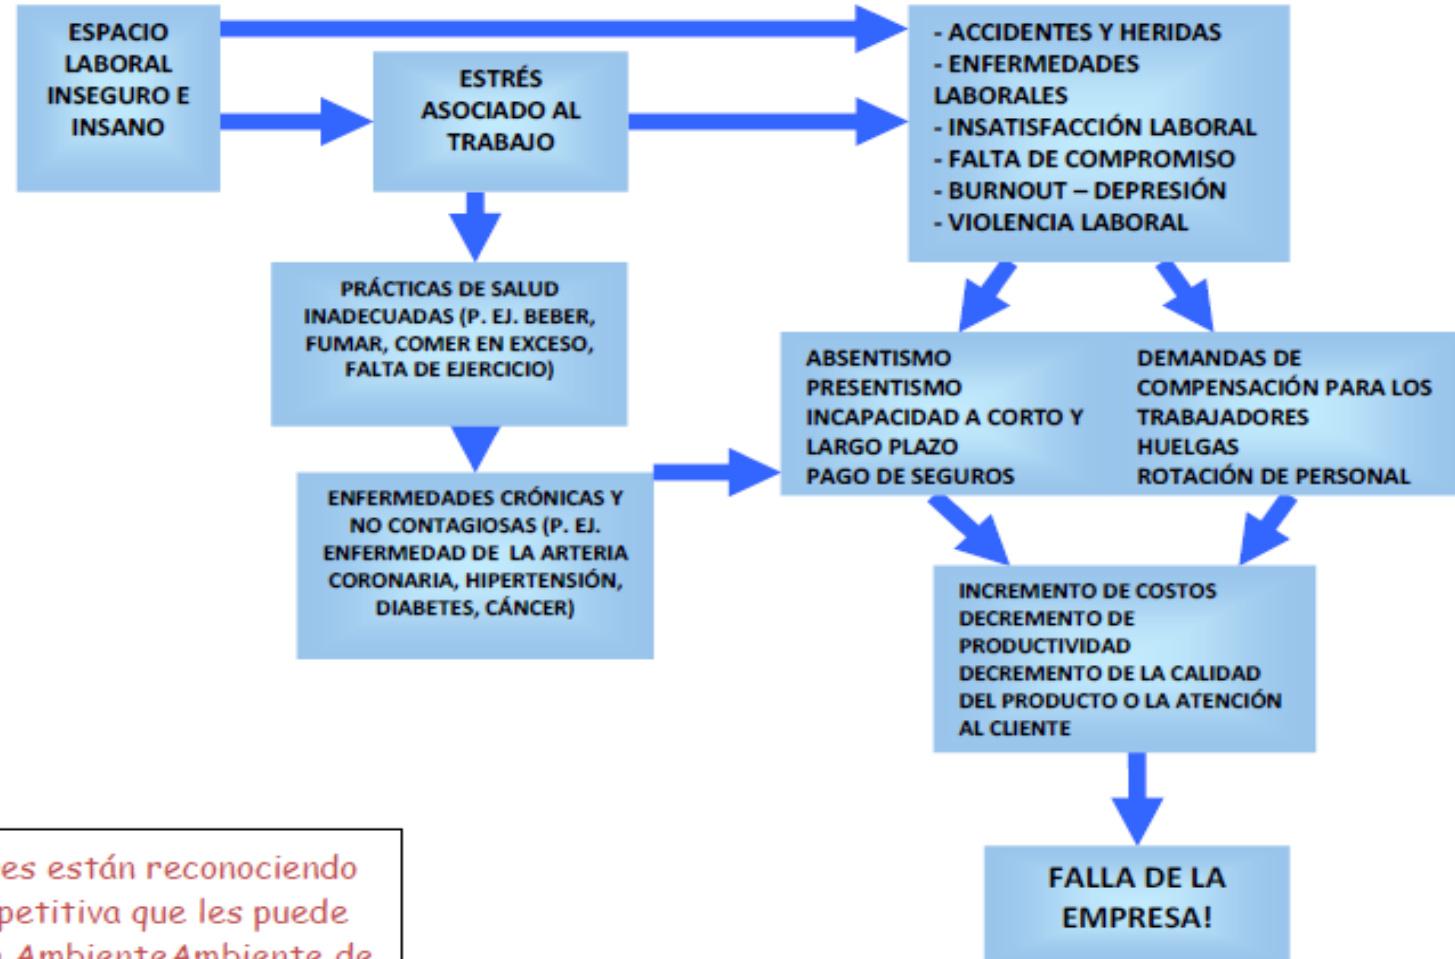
ESPACIO LABORAL INSEGURO E INSANO

ESTRÉS ASOCIADO AL TRABAJO

- ACCIDENTES Y HERIDAS
- ENFERMEDADES LABORALES
- INSATISFACCIÓN LABORAL
- FALTA DE COMPROMISO
- BURNOUT – DEPRESIÓN
- VIOLENCIA LABORAL

PRÁCTICAS DE SALUD INADECUADAS (P. EJ. BEBER, FUMAR, COMER EN EXCESO, FALTA DE EJERCICIO)

ENFERMEDADES CRÓNICAS Y NO CONTAGIOSAS (P. EJ. ENFERMEDAD DE LA ARTERIA CORONARIA, HIPERTENSIÓN, DIABETES, CÁNCER)

ABSENTISMO
PRESENTISMO
INCAPACIDAD A CORTO Y LARGO PLAZO
PAGO DE SEGUROS

DEMANDAS DE COMPENSACIÓN PARA LOS TRABAJADORES
HUELGAS
ROTACIÓN DE PERSONAL

INCREMENTO DE COSTOS
DECREMENTO DE PRODUCTIVIDAD
DECREMENTO DE LA CALIDAD DEL PRODUCTO O LA ATENCIÓN AL CLIENTE

FALLA DE LA EMPRESA!

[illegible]es están reconociendo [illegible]petitiva que les puede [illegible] AmbienteAmbiente de